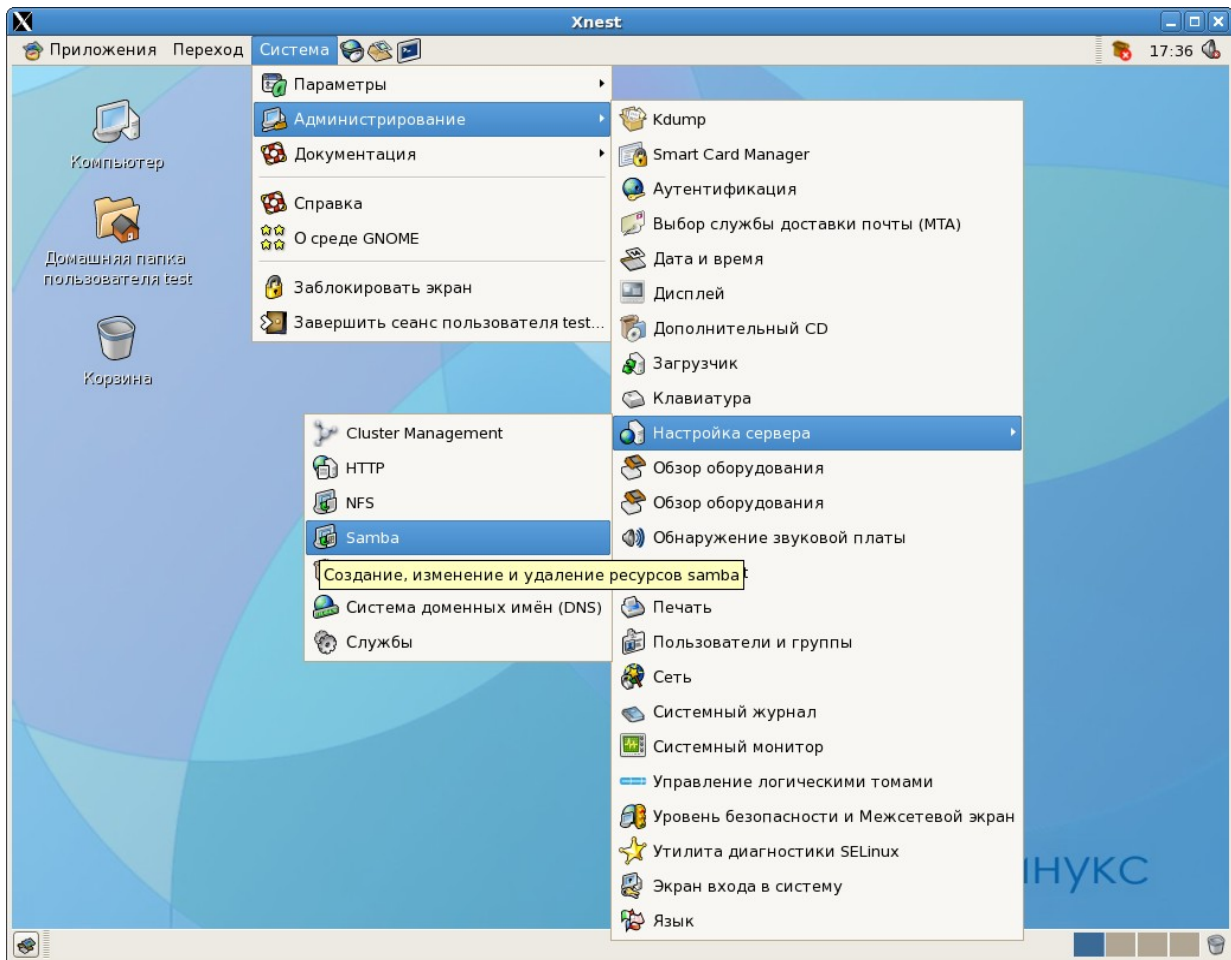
Xnest

Приложения Переход Система

17:36

Компьютер

Домашняя папка пользователя test

Корзина

Параметры
Администрирование
Документация
Справка
О среде GNOME
Заблокировать экран
Завершить сеанс пользователя test...

Kdump
Smart Card Manager
Аутентификация
Выбор службы доставки почты (MTA)
Дата и время
Дисплей
Дополнительный CD
Загрузчик
Клавиатура
Настройка сервера
Обзор оборудования
Обзор оборудования
Обнаружение звуковой платы
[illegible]t
Печать
Пользователи и группы
Сеть
Системный журнал
Системный монитор
Управление логическими томами
Уровень безопасности и Межсетевой экран
Утилита диагностики SELinux
Экран входа в систему
Язык

Cluster Management
HTTP
NFS
Samba
Создание, изменение и удаление ресурсов samba
Система доменных имён (DNS)
Службы

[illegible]нукс